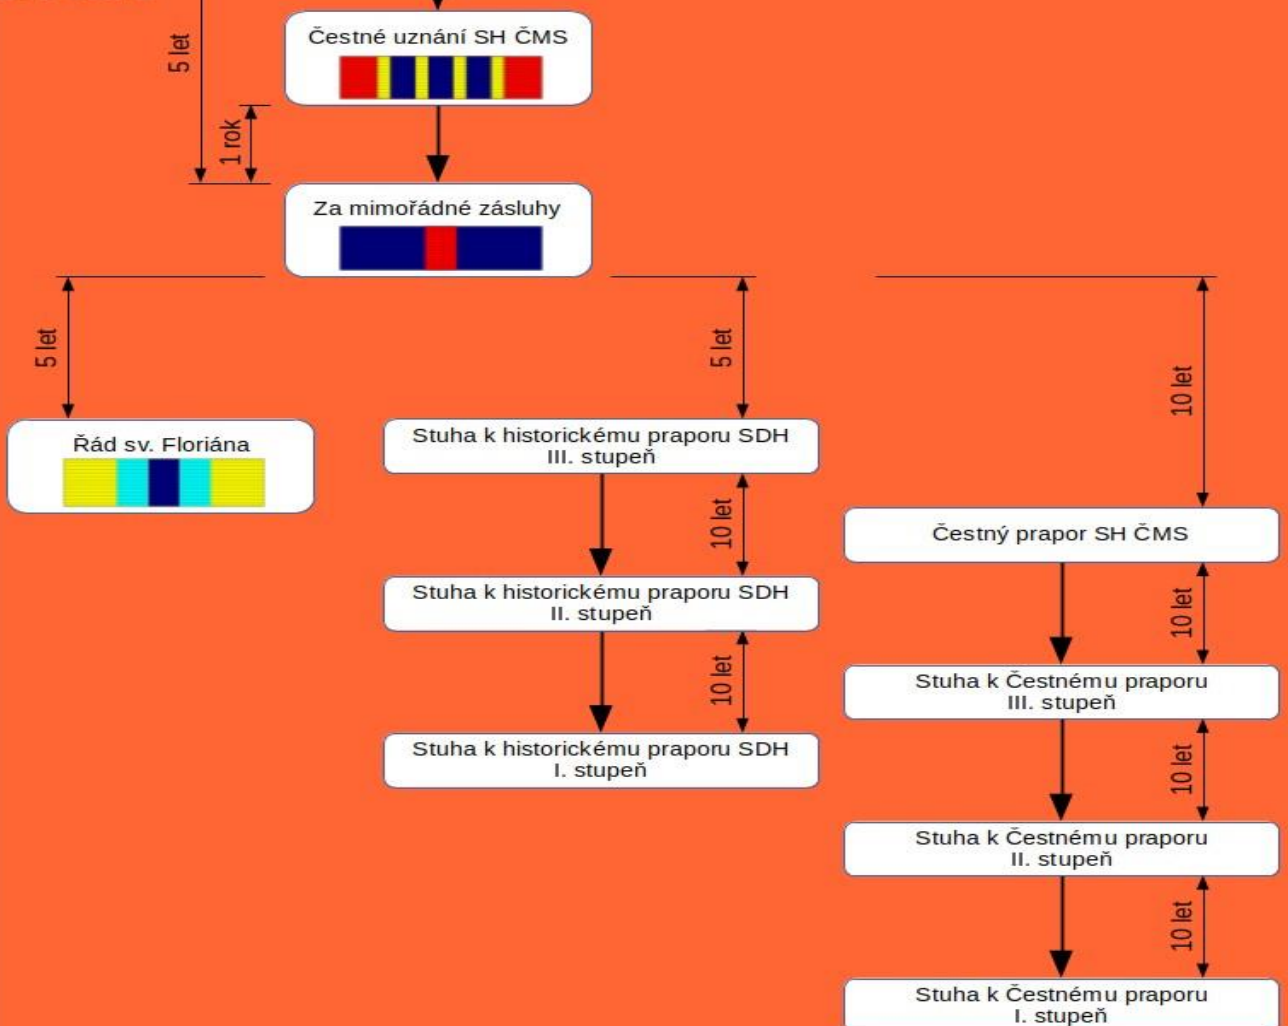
5 let

Čestné uznání SH ČMS

1 rok

Za mimořádné zásluhy

5 let

Řád sv. Floriána

5 let

Stuha k historickému praporu SDH III. stupeň

10 let

Stuha k historickému praporu SDH II. stupeň

10 let

Stuha k historickému praporu SDH I. stupeň

10 let

Čestný prapor SH ČMS

10 let

Stuha k Čestnému praporu III. stupeň

10 let

Stuha k Čestnému praporu II. stupeň

10 let

Stuha k Čestnému praporu I. stupeň